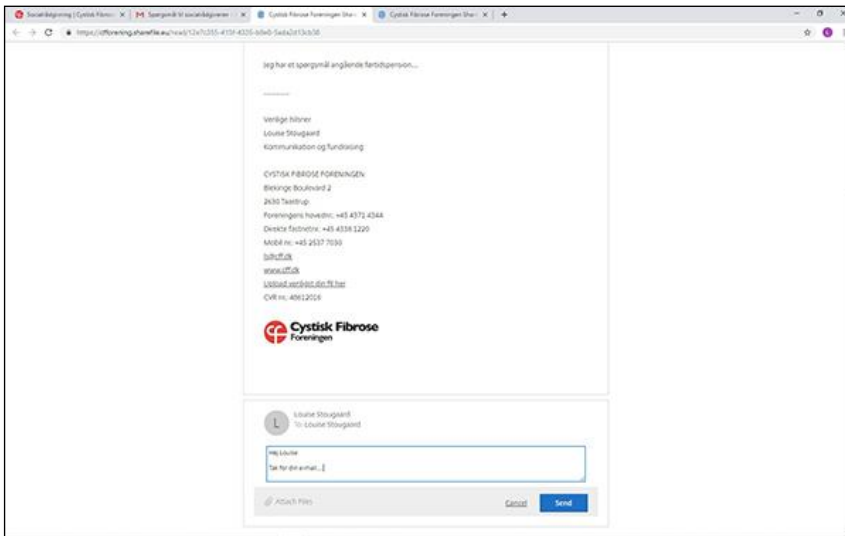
Socialrådgivning | Cystisk Fibros | M Spørgsmål til socialrådgiveren | Cystisk Fibrose Foreningen Shar | Cystisk Fibrose Foreningen Shar

https://cfforening.sharefile.eu/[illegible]

Jeg har et spørgsmål angående førtidspension...

--------

Venlige hilsner
Louise Stougaard
Kommunikation og fundraising

CYSTISK FIBROSE FORENINGEN
Blekinge Boulevard 2
2630 Taastrup
Foreningens hovednr.: +45 4371 4344
Direkte fastnetnr.: +45 4336 1220
Mobil nr.: +45 2537 7030
ls@cff.dk
www.cff.dk
Upload venligst din fil her
CVR nr.: 40612016

Cystisk Fibrose
Foreningen

L
Louise Stougaard
To: Louise Stougaard

Hej Louise
Tak for din e-mail...

Attach Files
Cancel
Send